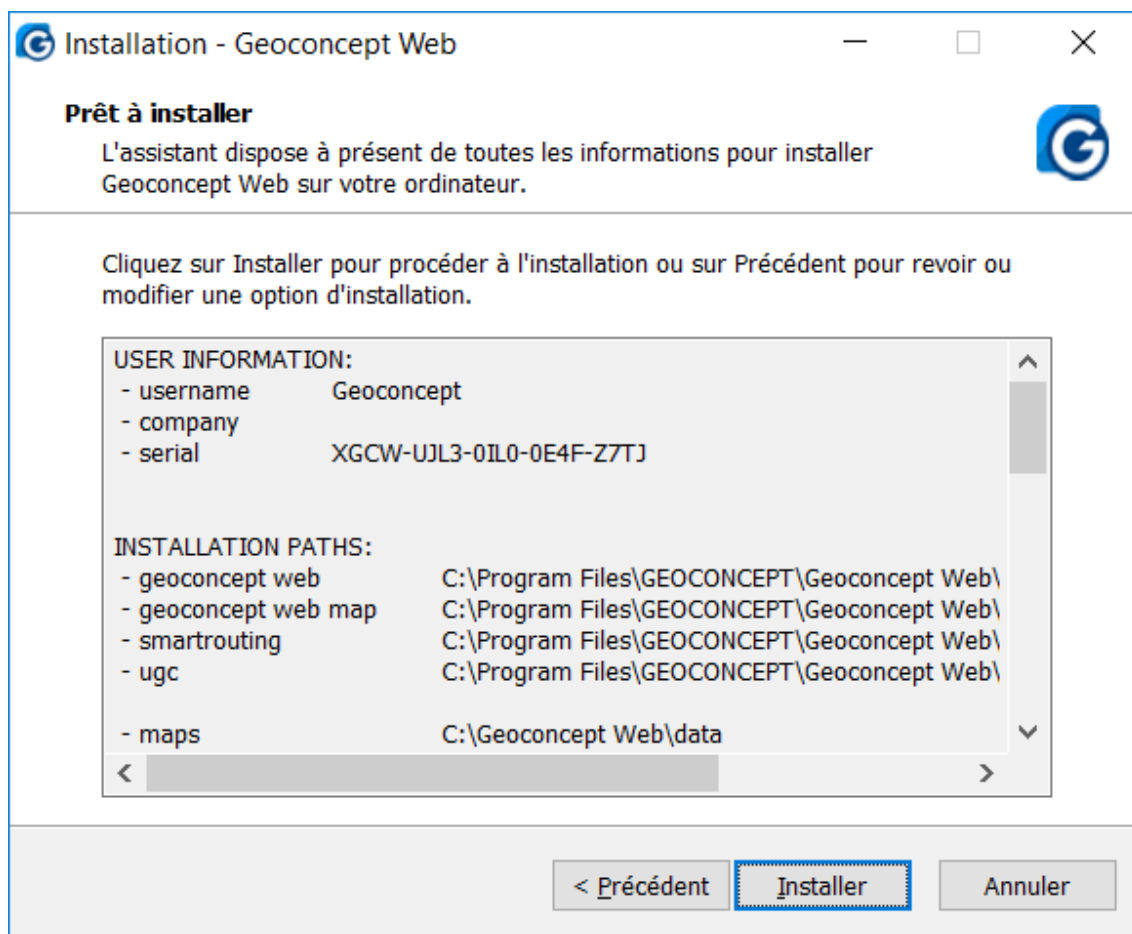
Installation - Geoconcept Web

Prêt à installer

L'assistant dispose à présent de toutes les informations pour installer Geoconcept Web sur votre ordinateur.

Cliquez sur Installer pour procéder à l'installation ou sur Précédent pour revoir ou modifier une option d'installation.

USER INFORMATION:
- username Geoconcept
- company
- serial XGCW-UJL3-0IL0-0E4F-Z7TJ

INSTALLATION PATHS:
- geoconcept web C:\Program Files\GEOCONCEPT\Geoconcept Web\
- geoconcept web map C:\Program Files\GEOCONCEPT\Geoconcept Web\
- smartrouting C:\Program Files\GEOCONCEPT\Geoconcept Web\
- ugc C:\Program Files\GEOCONCEPT\Geoconcept Web\

- maps C:\Geoconcept Web\data

< Précédent
Installer
Annuler